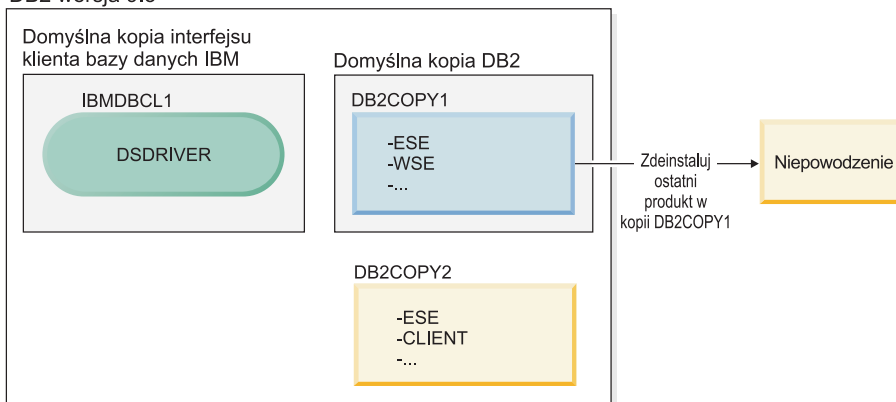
DB2 wersja 9.5

Domyślna kopia interfejsu klienta bazy danych IBM

IBMDBCL1

DSDRIVER

Domyślna kopia DB2

DB2COPY1

-ESE
-WSE
-...

Zdeinstaluj ostatni produkt w kopii DB2COPY1

Niepowodzenie

DB2COPY2

-ESE
-CLIENT
-...